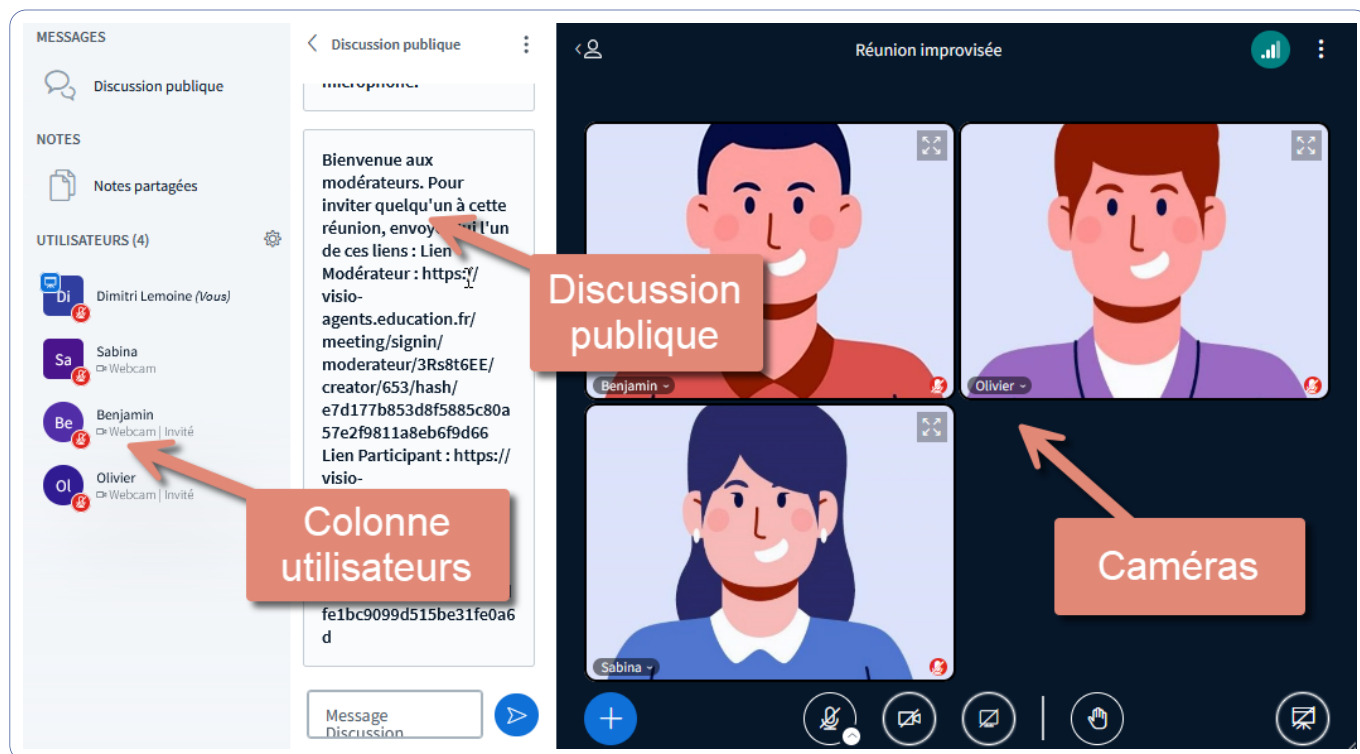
MESSAGES

Discussion publique

NOTES

Notes partagées

UTILISATEURS (4)

Di Dimitri Lemoine (Vous)

Sa Sabina
Webcam

Be Benjamin
Webcam | Invité

Ol Olivier
Webcam | Invité

Discussion publique

microphone.

Bienvenue aux modérateurs. Pour inviter quelqu'un à cette réunion, envoy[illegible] l'un de ces liens : Lien Modérateur : https:// visio-agents.education.fr/ meeting/signin/ moderateur/3Rs8t6EE/ creator/653/hash/ e7d177b853d8f5885c80a57e2f9811a8eb6f9d66 Lien Participant : https:// visio-
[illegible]
fe1bc9099d515be31fe0a6d

Message Discussion

Réunion improvisée

Benjamin
Olivier
Sabina

Discussion publique

Colonne utilisateurs

Caméras